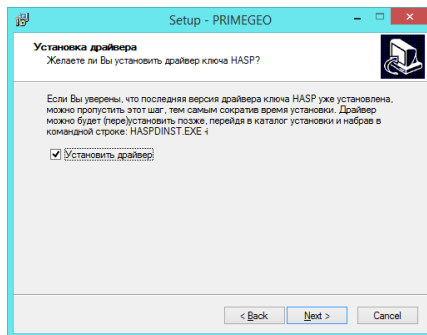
Setup - PRIMEGEO

Установка драйвера
Желаете ли Вы установить драйвер ключа HASP?

Если Вы уверены, что последняя версия драйвера ключа HASP уже установлена, можно пропустить этот шаг, тем самым сократив время установки. Драйвер можно будет (пере)установить позже, перейдя в каталог установки и набрав в командной строке: HASPDINST.EXE -i

Установить драйвер

< Back
Next >
Cancel